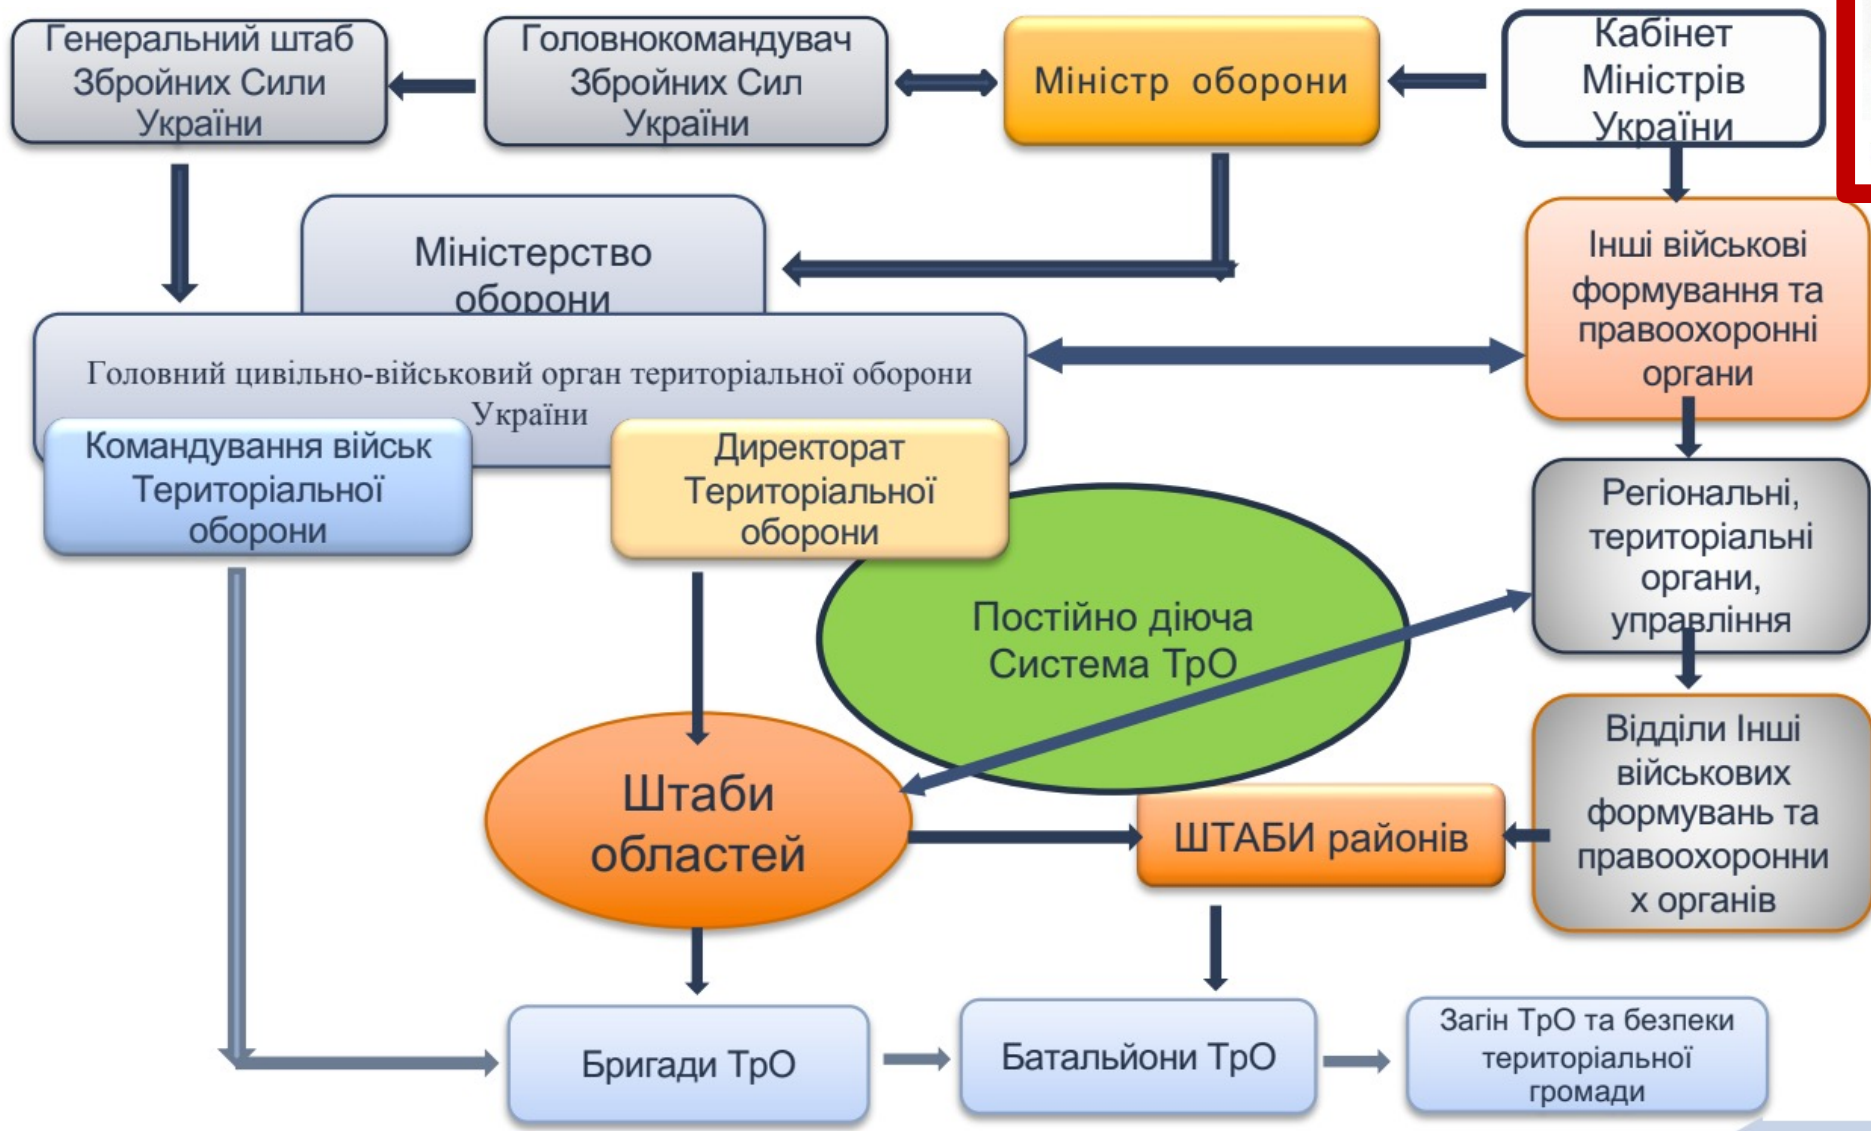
Генеральний штаб Збройних Сили України

Головнокомандувач Збройних Сил України

Міністр оборони

Кабінет Міністрів України

Міністерство оборони

Інші військові формування та правоохоронні органи

Головний цивільно-військовий орган територіальної оборони України

Командування військ Територіальної оборони

Директорат Територіальної оборони

Регіональні, територіальні органи, управління

Постійно діюча Система ТрО

Відділи Інші військових формувань та правоохоронних органів

Штаби областей

ШТАБИ районів

Бригади ТрО

Батальйони ТрО

Загін ТрО та безпеки територіальної громади